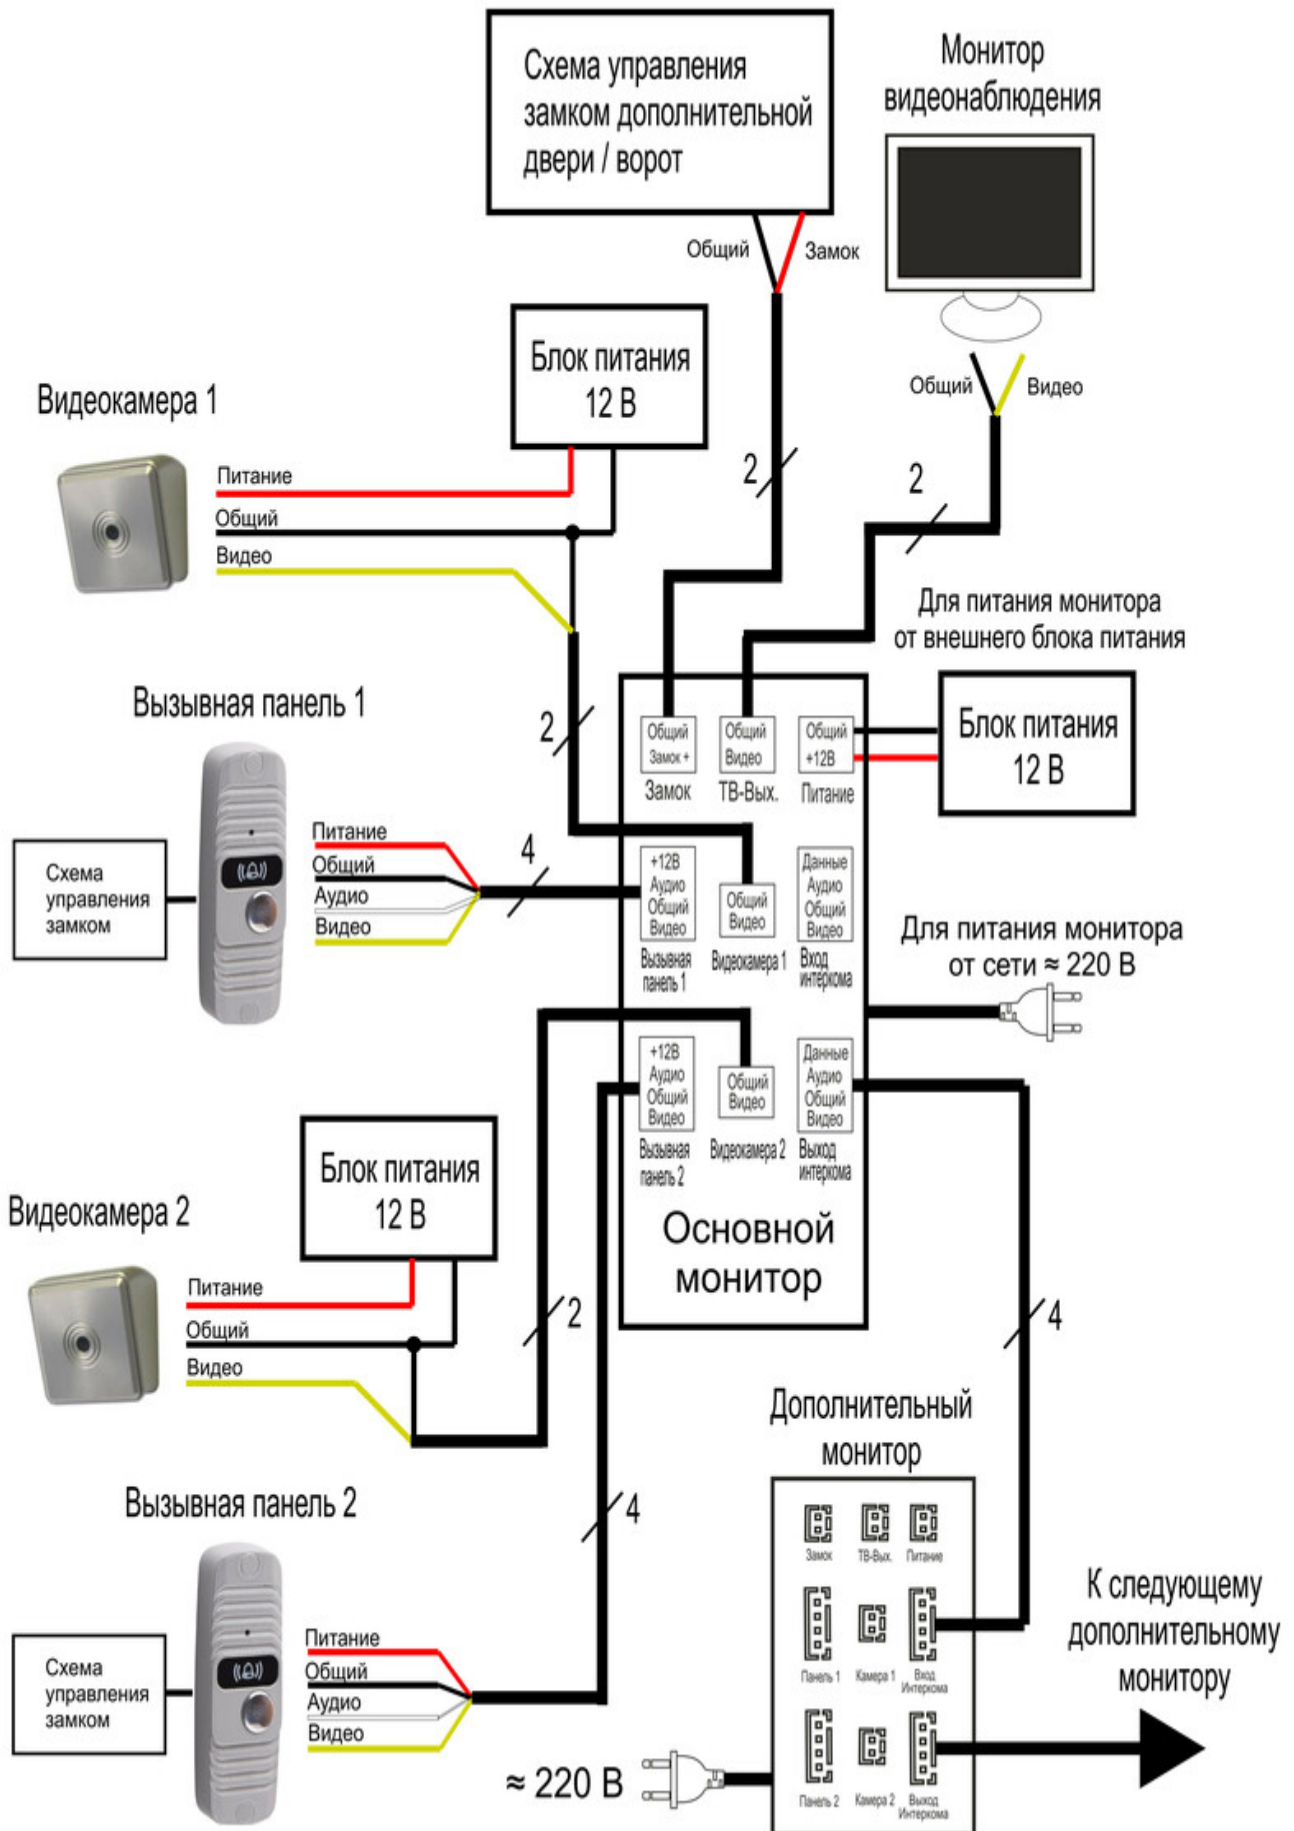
Схема управления замком дополнительной двери / ворот

Монитор видеонаблюдения

Общий
Замок

Блок питания 12 В

Общий
Видео

Видеокамера 1

Питание
Общий
Видео

2

2

Для питания монитора от внешнего блока питания

Вызывная панель 1

2

Общий
Замок +
Замок

Общий
Видео
ТВ-Вых.

Общий
+12В
Питание

Блок питания 12 В

Схема управления замком

Питание
Общий
Аудио
Видео

4

+12В
Аудио
Общий
Видео
Вызывная панель 1

Общий
Видео
Видеокамера 1

Данные
Аудио
Общий
Видео
Вход интеркома

Для питания монитора от сети ≈ 220 В

+12В
Аудио
Общий
Видео
Вызывная панель 2

Общий
Видео
Видеокамера 2

Данные
Аудио
Общий
Видео
Выход интеркома

Блок питания 12 В

Видеокамера 2

Основной монитор

Питание
Общий
Видео

2

4

Дополнительный монитор

Вызывная панель 2

4

Замок
ТВ-Вых.
Питание

Панель 1
Камера 1
Вход Интеркома

К следующему дополнительному монитору

Схема управления замком

Питание
Общий
Аудио
Видео

≈ 220 В

Панель 2
Камера 2
Выход Интеркома